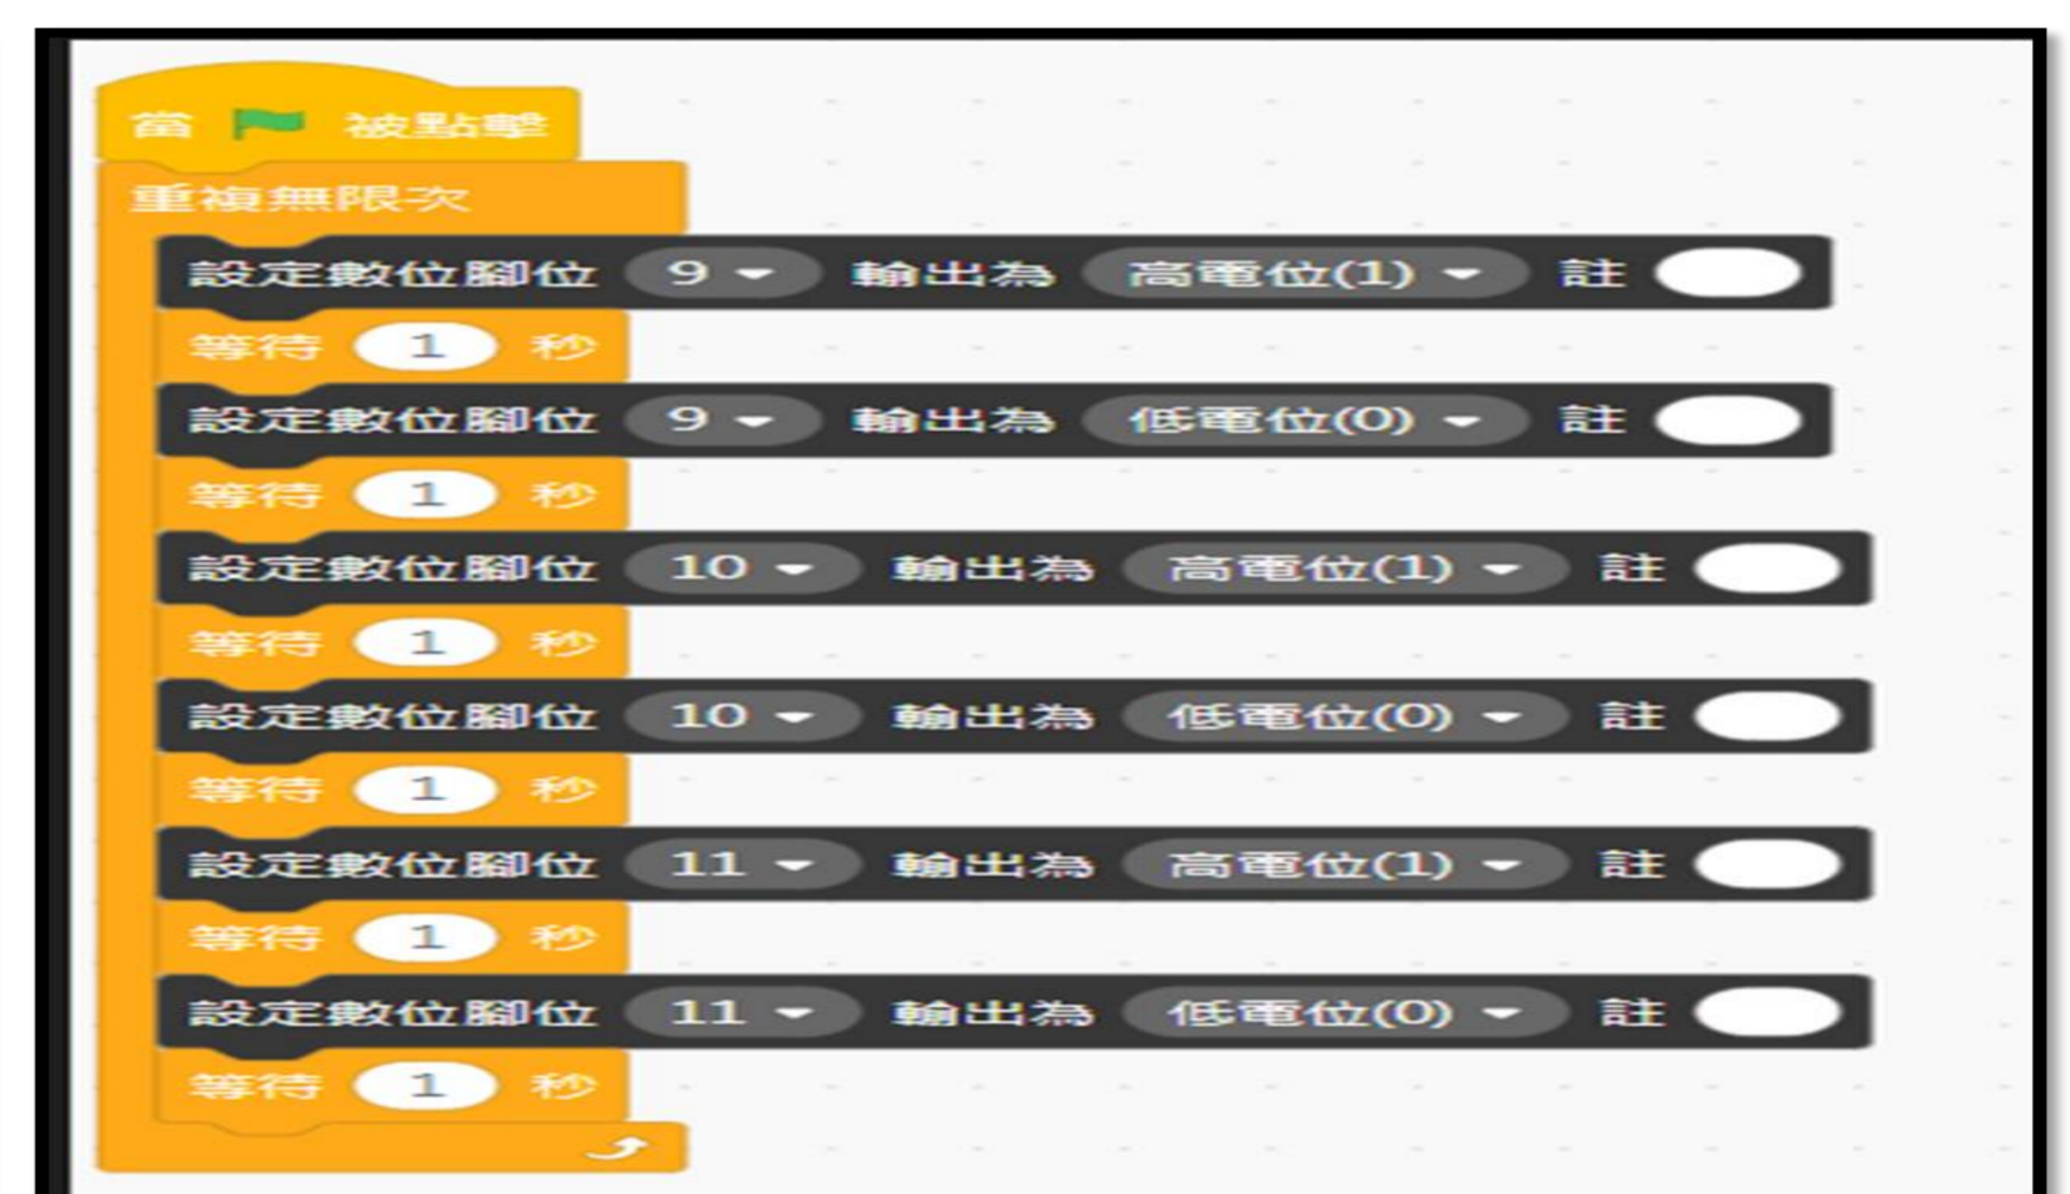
當 被點擊

重複無限次

設定數位腳位 9 輸出為 高電位(1) 註

等待 1 秒

設定數位腳位 9 輸出為 低電位(0) 註

等待 1 秒

設定數位腳位 10 輸出為 高電位(1) 註

等待 1 秒

設定數位腳位 10 輸出為 低電位(0) 註

等待 1 秒

設定數位腳位 11 輸出為 高電位(1) 註

等待 1 秒

設定數位腳位 11 輸出為 低電位(0) 註

等待 1 秒